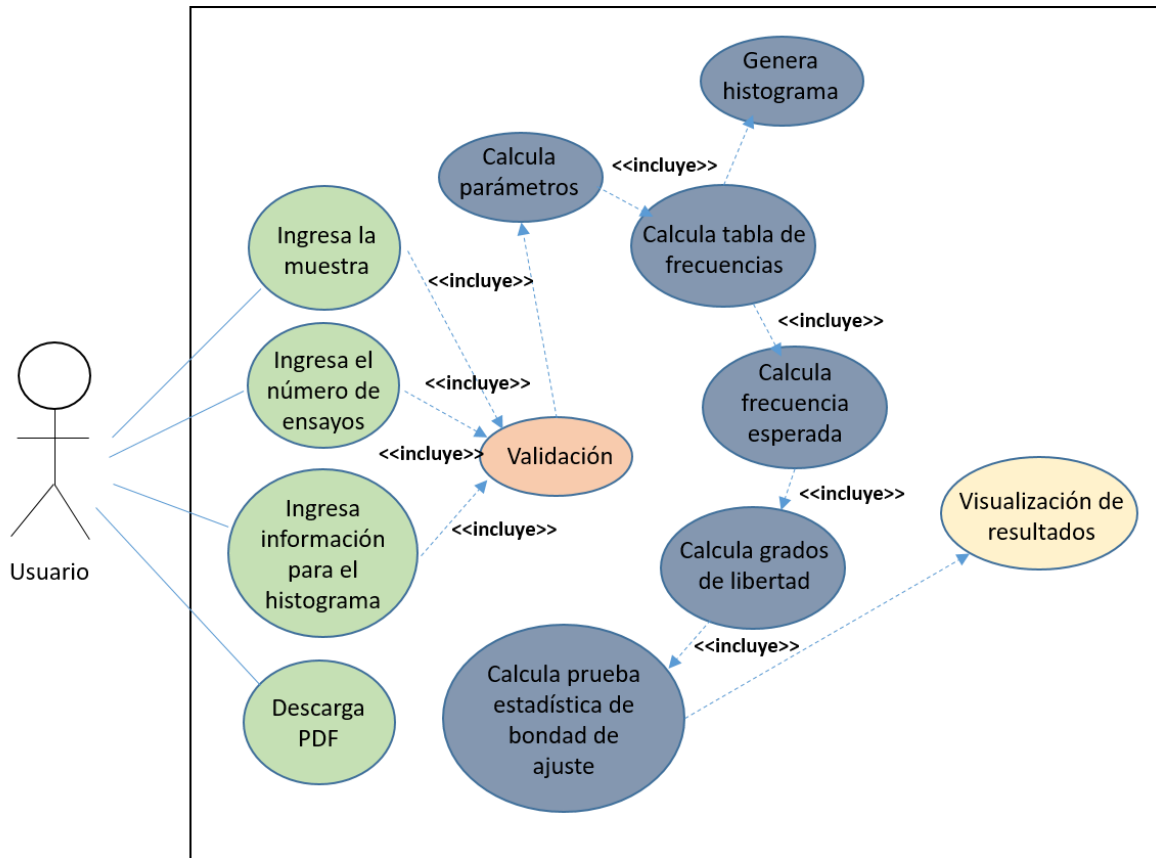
Genera histograma

Calcula parámetros

<<incluye>>

Calcula tabla de frecuencias

Ingresa la muestra

<<incluye>>

<<incluye>>

Calcula frecuencia esperada

Ingresa el número de ensayos

<<incluye>>

<<incluye>>

Validación

Usuario

Ingresa información para el histograma

<<incluye>>

<<incluye>>

Visualización de resultados

Calcula grados de libertad

<<incluye>>

Descarga PDF

Calcula prueba estadística de bondad de ajuste